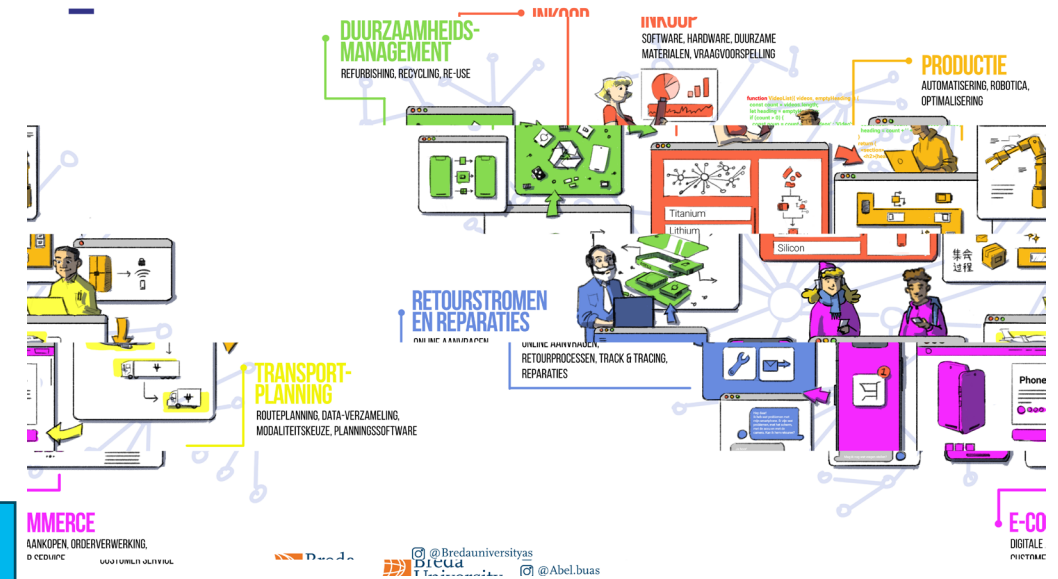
DUURZAAMHEIDS-MANAGEMENT
REFURBISHING, RECYCLING, RE-USE

INKOOP

INKOOP
SOFTWARE, HARDWARE, DUURZAME MATERIALEN, VRAAGVOORSPELLING

PRODUCTIE
AUTOMATISERING, ROBOTICA, OPTIMALISERING

Titanium
Lithium
Silicon

RETOURSTROMEN EN REPARATIES
ONLINE AANVRAGEN,
ONLINE AANVRAGEN, RETOURPROCESSEN, TRACK & TRACING, REPARATIES

TRANSPORT-PLANNING
ROUTEPLANNING, DATA-VERZAMELING, MODALITEITSKEUZE, PLANNINGSSOFTWARE

Phone

MMERCE
AANKOPEN, ORDERVERWERKING,
R SERVICE
CUSTOMER SERVICE

E-CO
DIGITALE
CUSTOME

Breda
Breda University
@Bredauniversityas
@Abel.buas